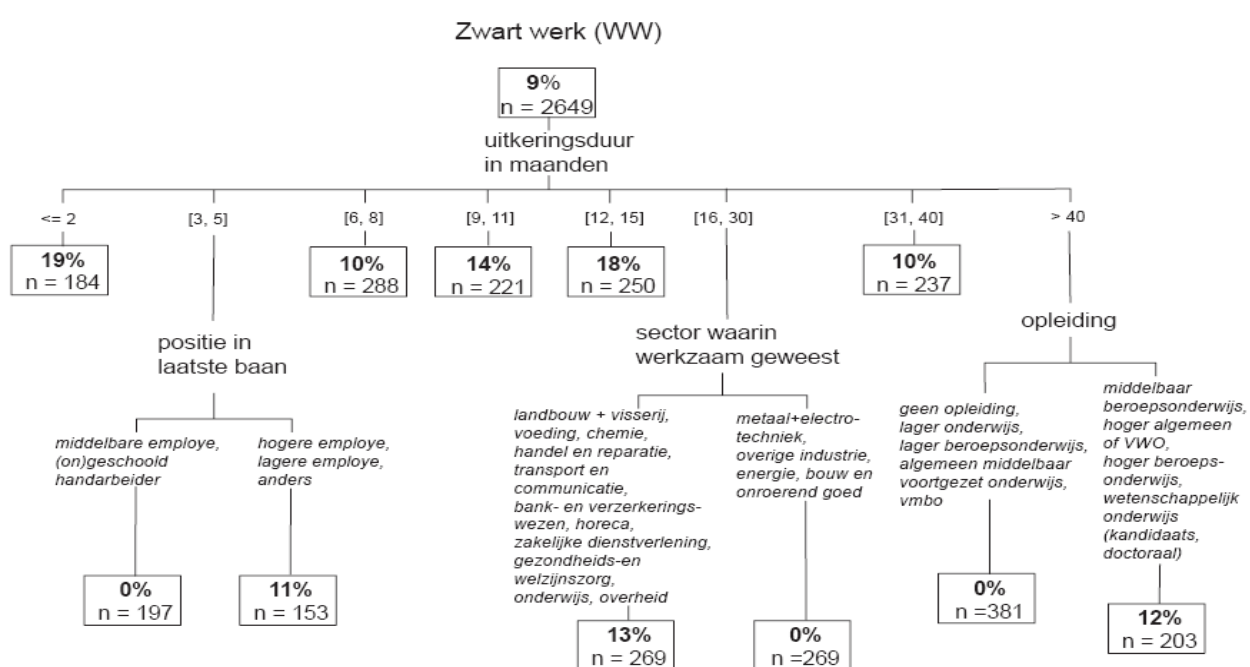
Zwart werk (WW)

**9%**
n = 2649

uitkeringsduur in maanden

<= 2

**19%**
n = 184

[3, 5]

positie in laatste baan

*middelbare employe, (on)geschoold handarbeider*

**0%**
n = 197

*hogere employe, lagere employe, anders*

**11%**
n = 153

[6, 8]

**10%**
n = 288

[9, 11]

**14%**
n = 221

[12, 15]

**18%**
n = 250

[16, 30]

sector waarin werkzaam geweest

*landbouw + visserij, voeding, chemie, handel en reparatie, transport en communicatie, bank- en verzerkeringswezen, horeca, zakelijke dienstverlening, gezondheids-en welzijnszorg, onderwijs, overheid*

**13%**
n = 269

*metaal+electrotechniek, overige industrie, energie, bouw en onroerend goed*

**0%**
n =269

[31, 40]

**10%**
n = 237

> 40

opleiding

*geen opleiding, lager onderwijs, lager beroepsonderwijs, algemeen middelbaar voortgezet onderwijs, vmbo*

**0%**
n =381

*middelbaar beroepsonderwijs, hoger algemeen of VWO, hoger beroepsonderwijs, wetenschappelijk onderwijs (kandidaats, doctoraal)*

**12%**
n = 203